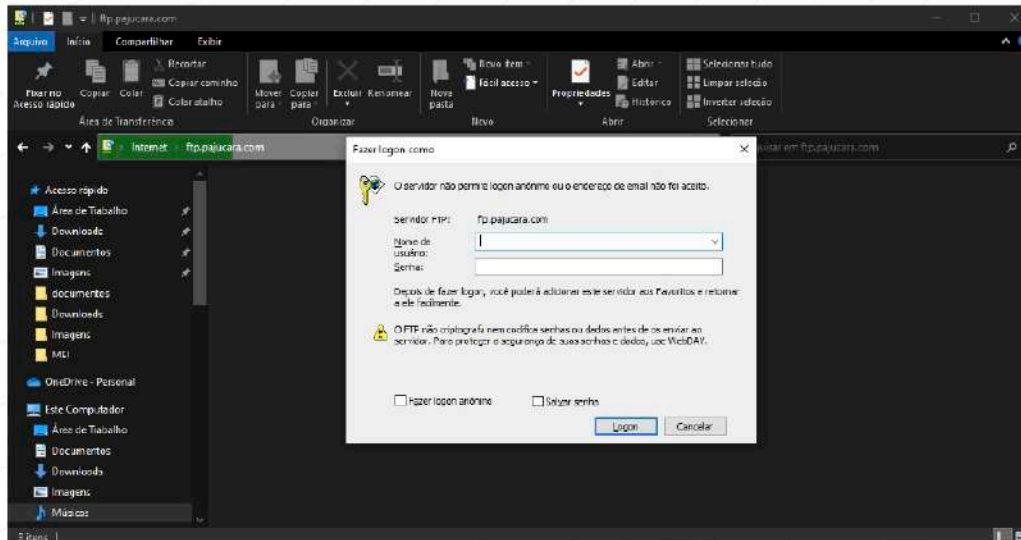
ftp.pajucara.com

Arquivo Início Compartilhar Exibir

Fixar no Acesso rápido Copiar Colar Recortar Copiar caminho Colar atalho
Área de Transferência

Mover para Copiar para Excluir Renomear
Organizar

Nova pasta Novo item Fácil acesso
Novo

Propriedades Abrir Editar Histórico
Abrir

Selecionar tudo Limpar seleção Inverter seleção
Selecionar

Internet > ftp.pajucara.com

Pesquisar em ftp.pajucara.com

Acesso rápido
Área de Trabalho
Downloads
Documentos
Imagens
documentos
Downloads
Imagens
MEI
OneDrive - Personal
Este Computador
Área de Trabalho
Documentos
Downloads
Imagens
Músicas

Fazer logon como

O servidor não permite logon anônimo ou o endereço de email não foi aceito.

Servidor FTP: ftp.pajucara.com

Nome de usuário:

Senha:

Depois de fazer logon, você poderá adicionar este servidor aos Favoritos e retornar a ele facilmente.

O FTP não criptografa nem codifica senhas ou dados antes de os enviar ao servidor. Para proteger a segurança de suas senhas e dados, use WebDAV.

Fazer logon anônimo
Salvar senha

Logon Cancelar

0 itens